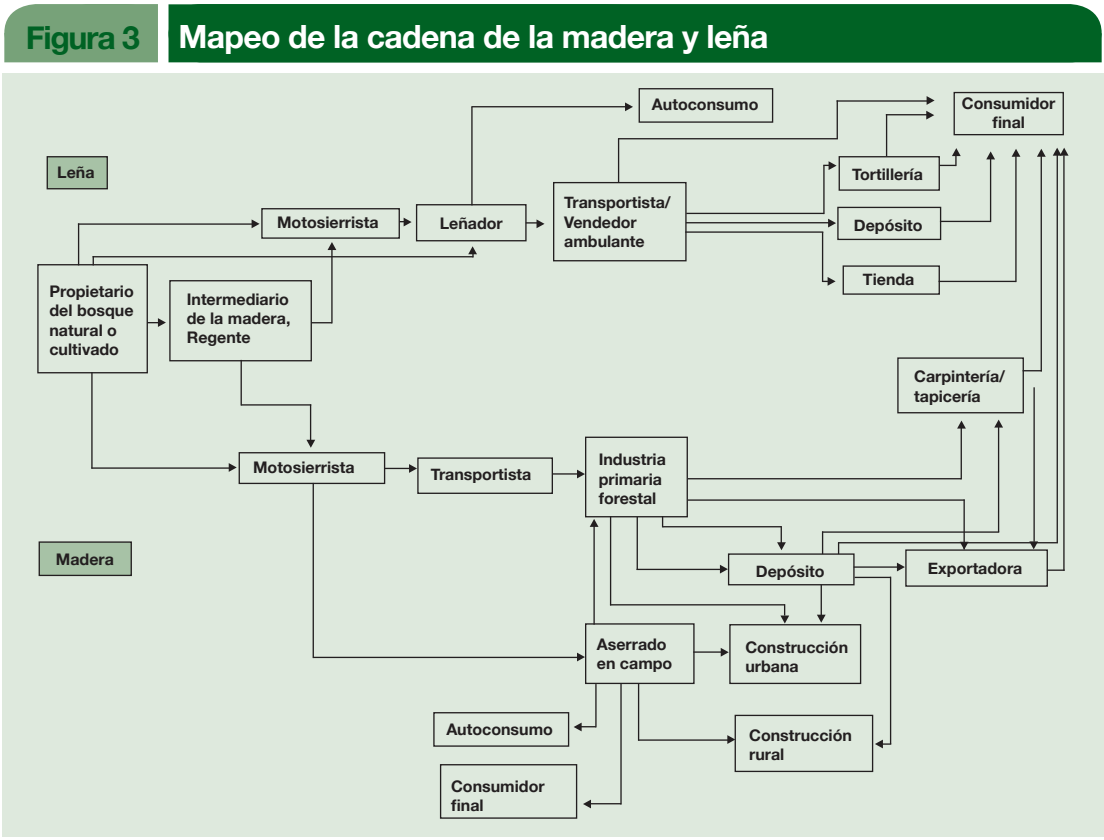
Figura 3 Mapeo de la cadena de la madera y leña

Leña

Autoconsumo

Consumidor final

Tortillería

Depósito

Tienda

Transportista/ Vendedor ambulante

Motosierrista

Leñador

Propietario del bosque natural o cultivado

Intermediario de la madera, Regente

Carpintería/ tapicería

Motosierrista

Transportista

Industria primaria forestal

Madera

Depósito

Exportadora

Aserrado en campo

Construcción urbana

Autoconsumo

Construcción rural

Consumidor final